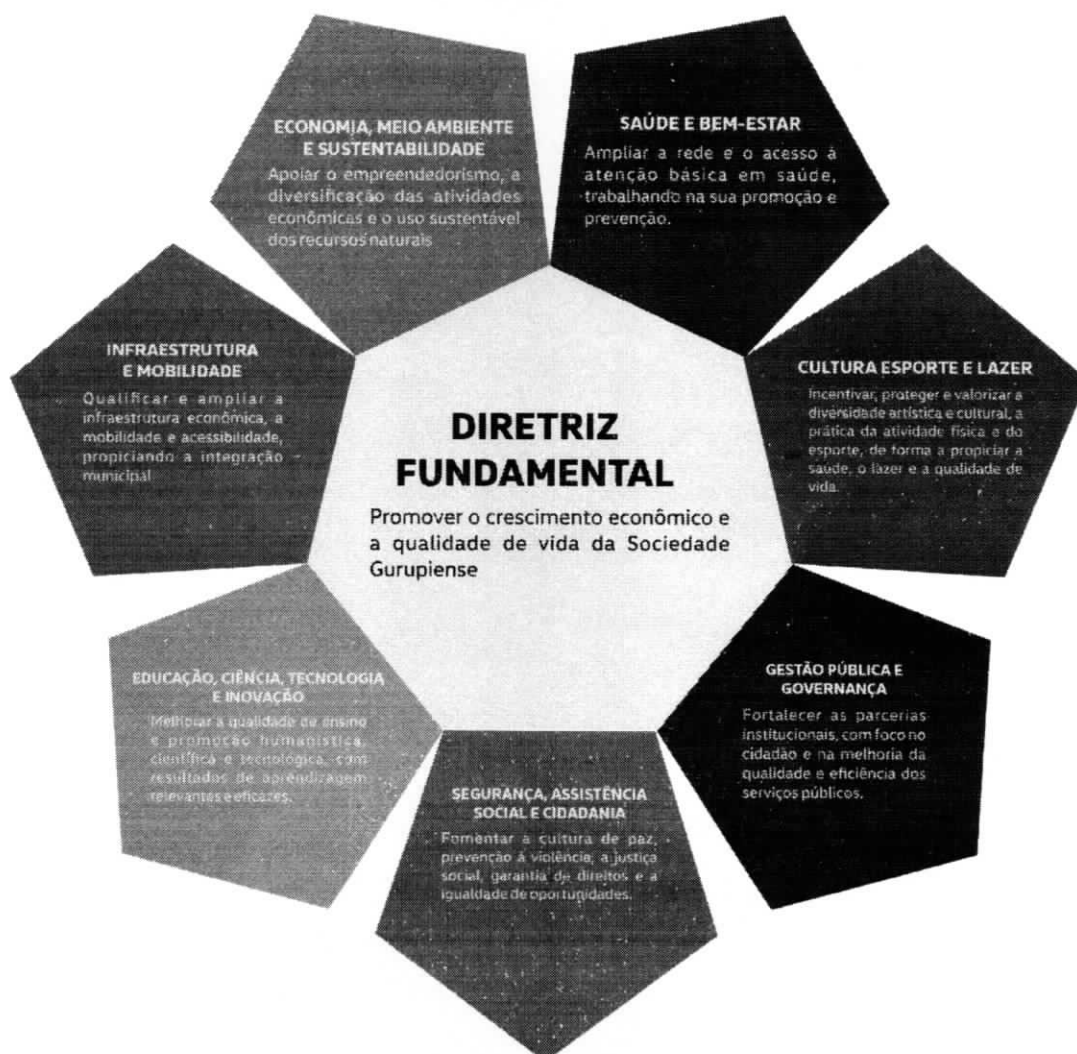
ECONOMIA, MEIO AMBIENTE E SUSTENTABILIDADE

Apoiar o empreendedorismo, a diversificação das atividades econômicas e o uso sustentável dos recursos naturais

SAÚDE E BEM-ESTAR

Ampliar a rede e o acesso à atenção básica em saúde, trabalhando na sua promoção e prevenção.

INFRAESTRUTURA E MOBILIDADE

Qualificar e ampliar a infraestrutura econômica, a mobilidade e acessibilidade, propiciando a integração municipal

DIRETRIZ FUNDAMENTAL

Promover o crescimento econômico e a qualidade de vida da Sociedade Gurupiense

CULTURA ESPORTE E LAZER

Incentivar, proteger e valorizar a diversidade artística e cultural, a prática da atividade física e do esporte, de forma a propiciar a saúde, o lazer e a qualidade de vida.

EDUCAÇÃO, CIÊNCIA, TECNOLOGIA E INOVAÇÃO

Melhorar a qualidade de ensino e promoção humanística, científica e tecnológica, com resultados de aprendizagem relevantes e eficazes.

GESTÃO PÚBLICA E GOVERNANÇA

Fortalecer as parcerias institucionais, com foco no cidadão e na melhoria da qualidade e eficiência dos serviços públicos.

SEGURANÇA, ASSISTÊNCIA SOCIAL E CIDADANIA

Fomentar a cultura de paz, prevenção à violência, a justiça social, garantia de direitos e a igualdade de oportunidades.